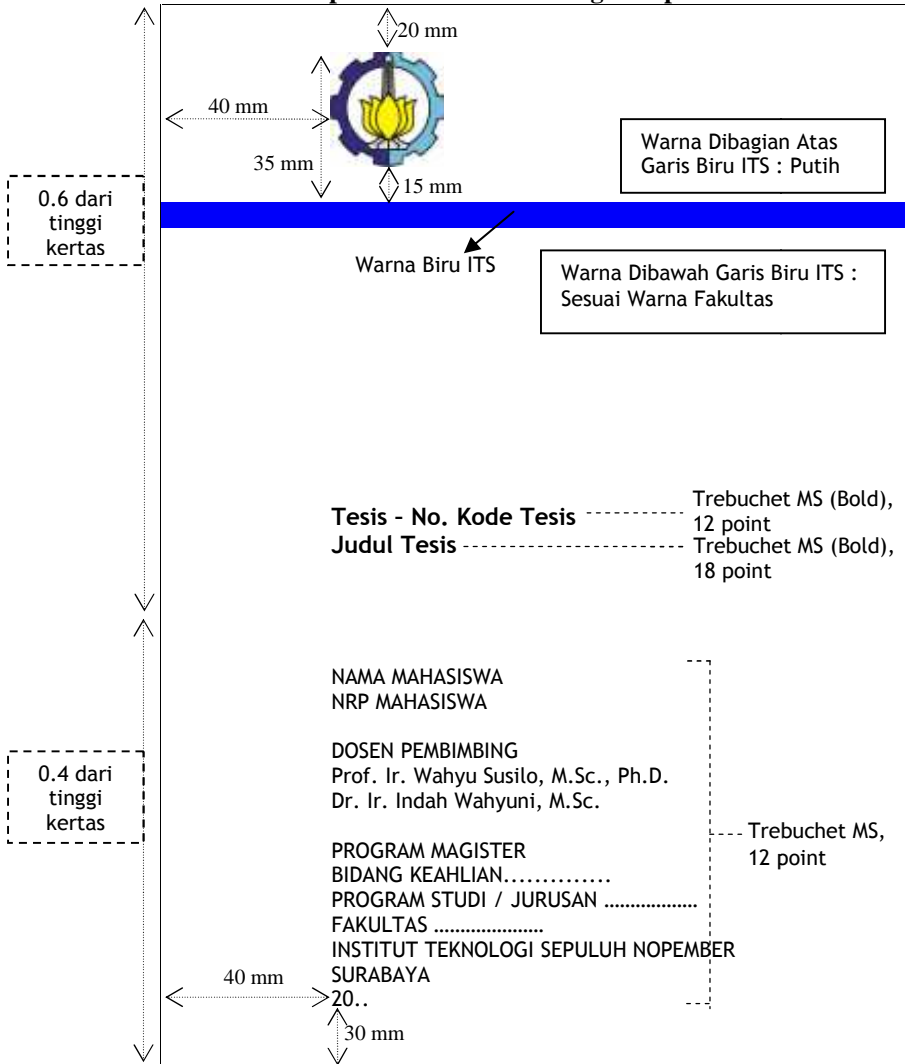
20 mm

40 mm

35 mm

15 mm

Warna Dibagian Atas Garis Biru ITS : Putih

0.6 dari tinggi kertas

Warna Biru ITS

Warna Dibawah Garis Biru ITS : Sesuai Warna Fakultas

**Tesis – No. Kode Tesis**
**Judul Tesis**

Trebuchet MS (Bold), 12 point

Trebuchet MS (Bold), 18 point

NAMA MAHASISWA
NRP MAHASISWA

DOSEN PEMBIMBING
Prof. Ir. Wahyu Susilo, M.Sc., Ph.D.
Dr. Ir. Indah Wahyuni, M.Sc.

0.4 dari tinggi kertas

PROGRAM MAGISTER
BIDANG KEAHLIAN..............
PROGRAM STUDI / JURUSAN ..................
FAKULTAS .....................
INSTITUT TEKNOLOGI SEPULUH NOPEMBER
SURABAYA
20..

Trebuchet MS, 12 point

40 mm

30 mm